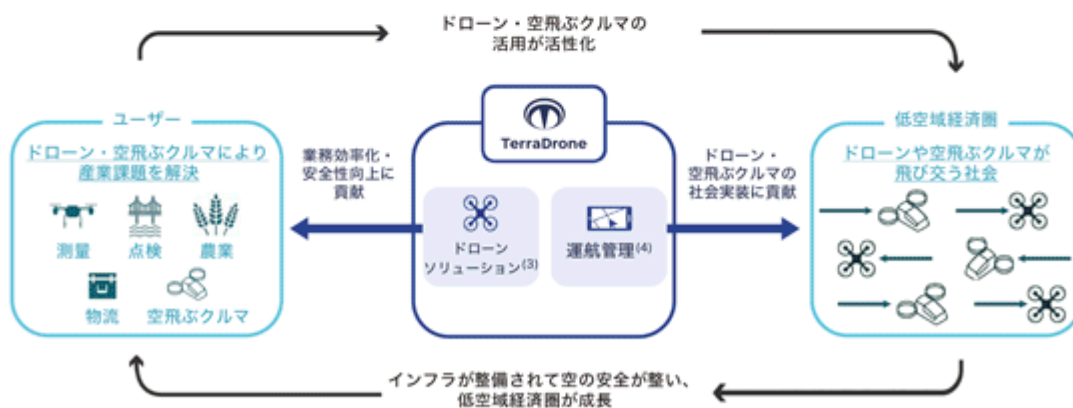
ドローン・空飛ぶクルマの
活用が活性化

ユーザー

ドローン・空飛ぶクルマにより
産業課題を解決

測量 点検 農業

物流 空飛ぶクルマ

業務効率化・
安全性向上に
貢献

TerraDrone

ドローン
ソリューション$^{(3)}$

運航管理$^{(4)}$

ドローン・
空飛ぶクルマの
社会実装に貢献

低空域経済圏

ドローンや空飛ぶクルマが
飛び交う社会

インフラが整備されて空の安全が整い、
低空域経済圏が成長